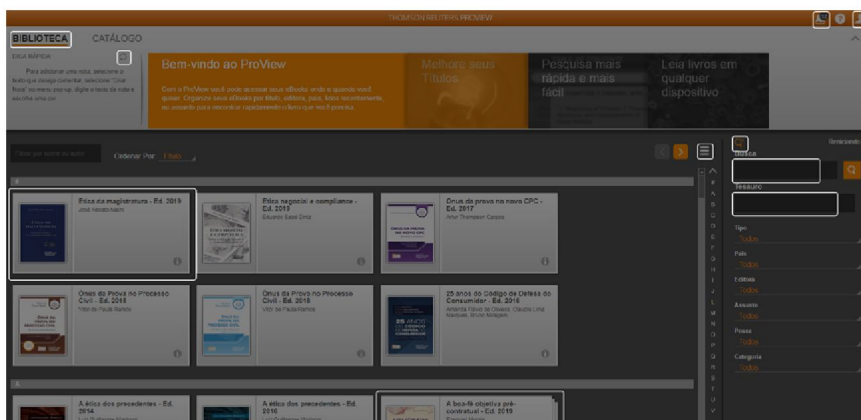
THOMSON REUTERS PROVIEW

BIBLIOTECA CATÁLOGO

DICA RÁPIDA

Para adicionar uma nota, selecione o texto que deseja comentar, selecione "Criar Nota" no menu pop-up, digite a nota de sua e em clique. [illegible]

Bem-vindo ao ProView

Com o ProView você pode acessar seus eBooks onde e quando você quiser. Organize seus eBooks por título, editora, país, tema recentemente, ou usando para encontrar rapidamente o livro que você procura.

Melhore seus Títulos

Pesquisa mais rápida e mais fácil

Leia livros em qualquer dispositivo

Filtrar por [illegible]

Ordenar Por: Título

Busca

Tesauro

Tipo
Todos

País
Todos

Editora
Todos

Assunto
Todos

Prensa
Todos

Categoria
Todos

Reiniciado

E

Ética da magistratura - Ed. 2019
José Renato Nalini

Ética negocial e compliance - Ed. 2017
Eduardo Saad-Diniz

Ônus da prova no novo CPC - Ed. 2017
Artur Thompsen Carpes

Ônus da Prova no Processo Civil - Ed. 2016
Vitor de Paula Ramos

Ônus da Prova no Processo Civil - Ed. 2015
Vitor de Paula Ramos

25 anos do Código de Defesa do Consumidor - Ed. 2016
Amanda Flávio de Oliveira, Claudia Lima Marques, Bruno Miragem

A

A ética dos precedentes - Ed. 2014
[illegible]

A ética dos precedentes - Ed. 2016
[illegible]

A boa-fé objetiva pré-contratual - Ed. 2019
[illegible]